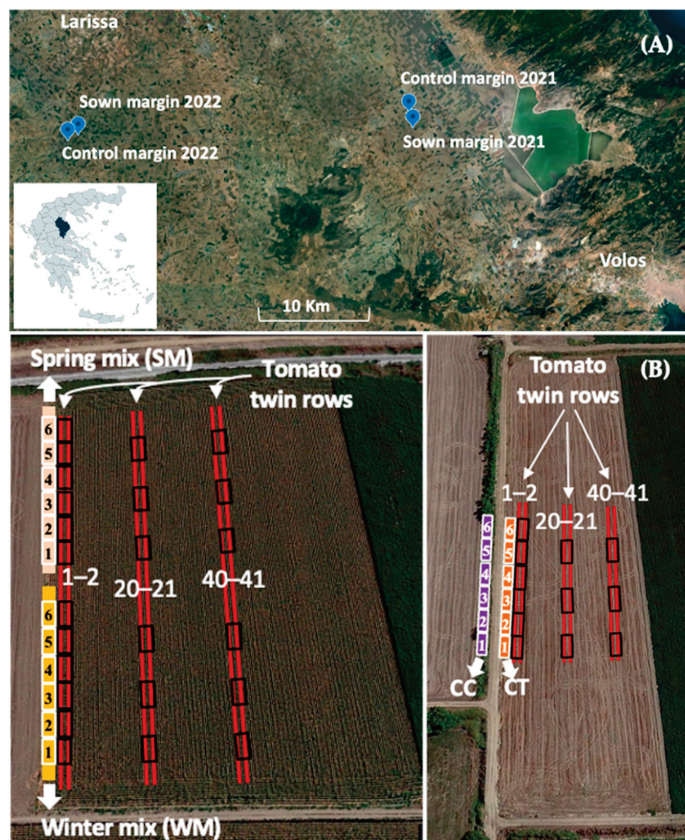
Larissa

(A)

Control margin 2021

Sown margin 2022

Sown margin 2021

Control margin 2022

Volos

10 Km

Spring mix (SM)

Tomato twin rows

6
5
4
3
2
1

1–2

20–21

40–41

6
5
4
3
2
1

Winter mix (WM)

(B)

Tomato twin rows

1–2

20–21

40–41

6
5
4
3
2
1

6
5
4
3
2
1

CC

CT